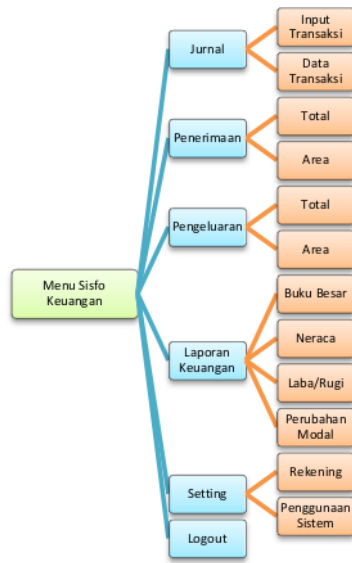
Menu Sisfo Keuangan

Jurnal

Input Transaksi

Data Transaksi

Penerimaan

Total

Area

Pengeluaran

Total

Area

Laporan Keuangan

Buku Besar

Neraca

Laba/Rugi

Perubahan Modal

Setting

Rekening

Penggunaan Sistem

Logout